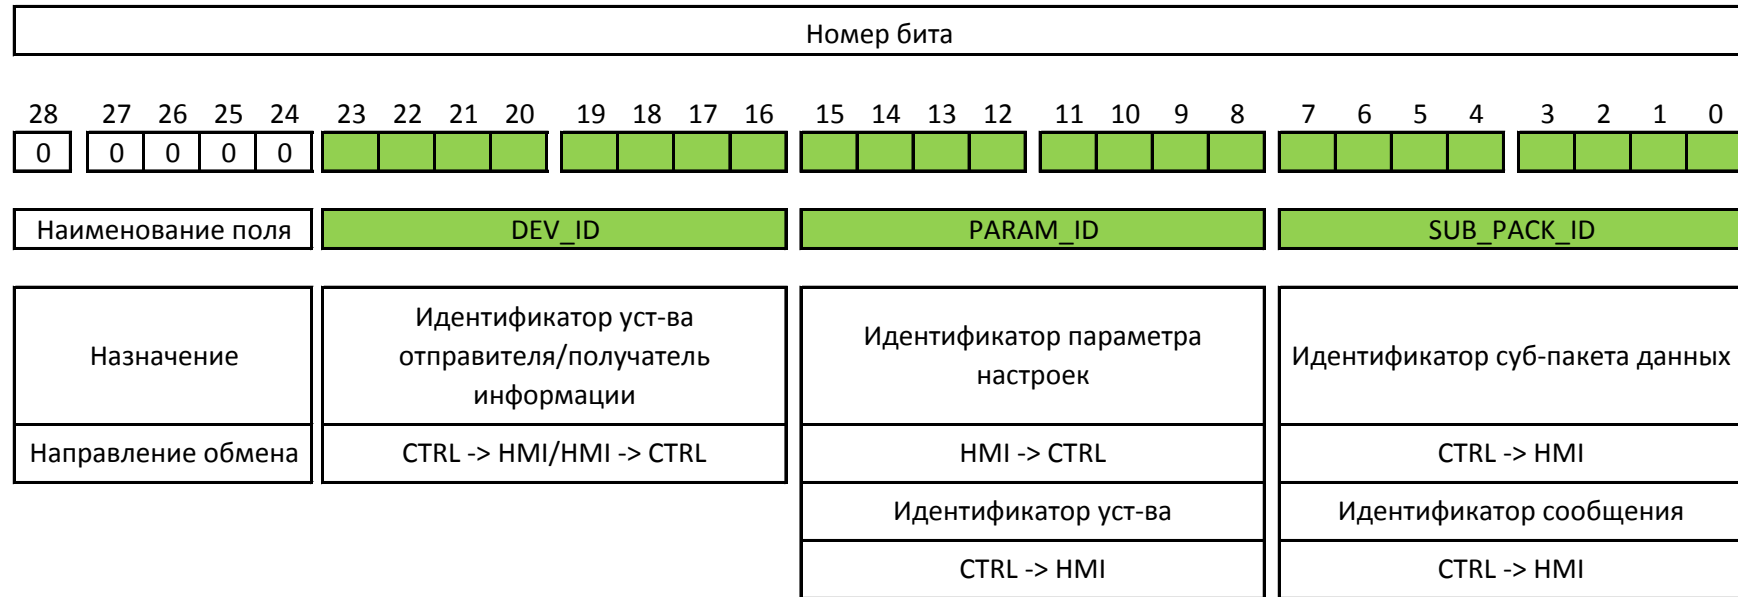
Номер бита

| 28 | 27 | 26 | 25 | 24 | 23 | 22 | 21 | 20 | 19 | 18 | 17 | 16 | 15 | 14 | 13 | 12 | 11 | 10 | 9 | 8 | 7 | 6 | 5 | 4 | 3 | 2 | 1 | 0 |
|---|---|---|---|---|---|---|---|---|---|---|---|---|---|---|---|---|---|---|---|---|---|---|---|---|---|---|---|---|
| 0 | 0 | 0 | 0 | 0 | | | | | | | | | | | | | | | | | | | | | | | | |

| Наименование поля | DEV_ID | PARAM_ID | SUB_PACK_ID |
|---|---|---|---|
| Назначение | Идентификатор уст-ва отправителя/получатель информации | Идентификатор параметра настроек | Идентификатор суб-пакета данных |
| Направление обмена | CTRL -> HMI/HMI -> CTRL | HMI -> CTRL | CTRL -> HMI |
| | | Идентификатор уст-ва | Идентификатор сообщения |
| | | CTRL -> HMI | CTRL -> HMI |